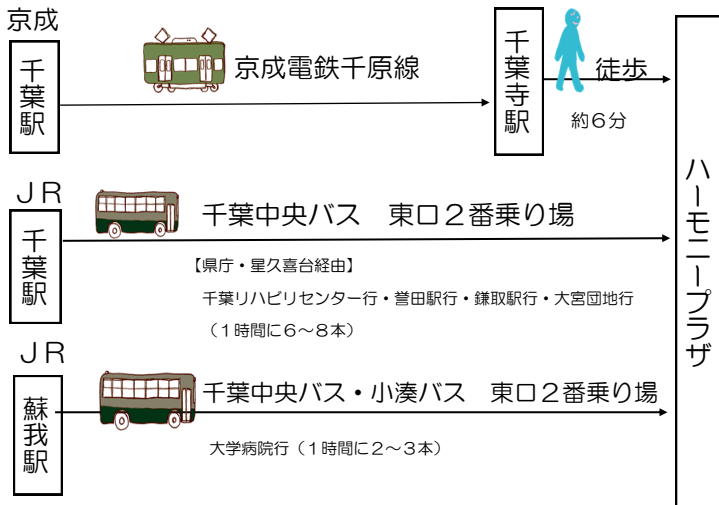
京成
千葉駅

京成電鉄千原線

千葉寺駅

徒歩
約６分

ＪＲ
千葉駅

千葉中央バス　東口２番乗り場

【県庁・星久喜台経由】
千葉リハビリセンター行・誉田駅行・鎌取駅行・大宮団地行
（１時間に６～８本）

ＪＲ
蘇我駅

千葉中央バス・小湊バス　東口２番乗り場

大学病院行（１時間に２～３本）

ハーモニープラザ